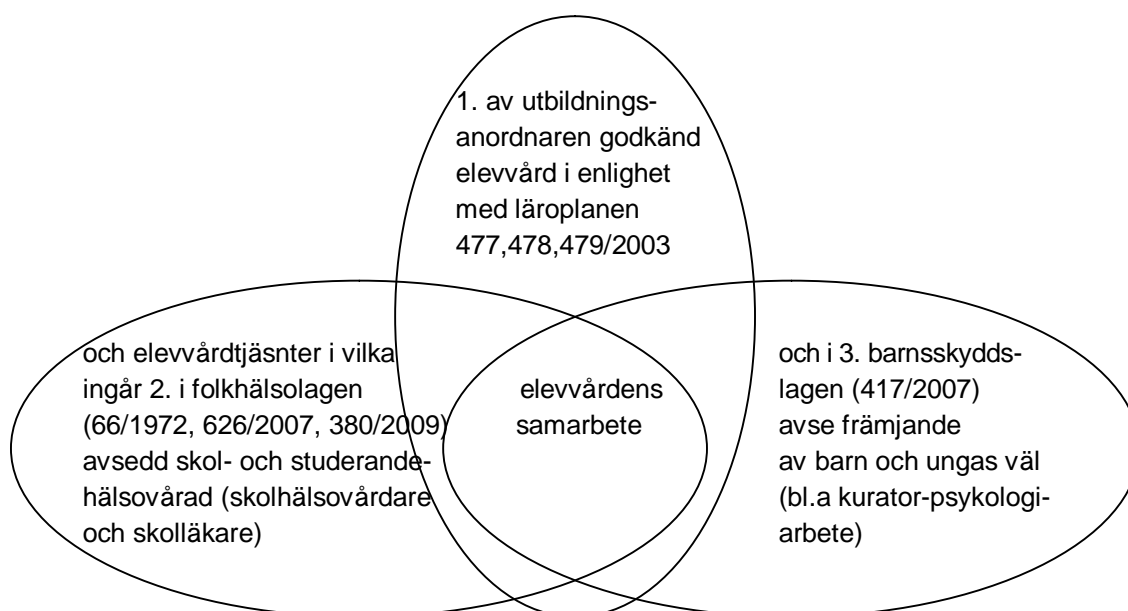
1. av utbildningsanordnaren godkänd elevvård i enlighet med läroplanen 477,478,479/2003

och elevvårdtjäsnter i vilka ingår 2. i folkhälsolagen (66/1972, 626/2007, 380/2009) avsedd skol- och studerandehälsovårad (skolhälsovårdare och skolläkare)

elevvårdens samarbete

och i 3. barnsskyddslagen (417/2007) avse främjande av barn och ungas väl (bl.a kurator-psykologiarbete)